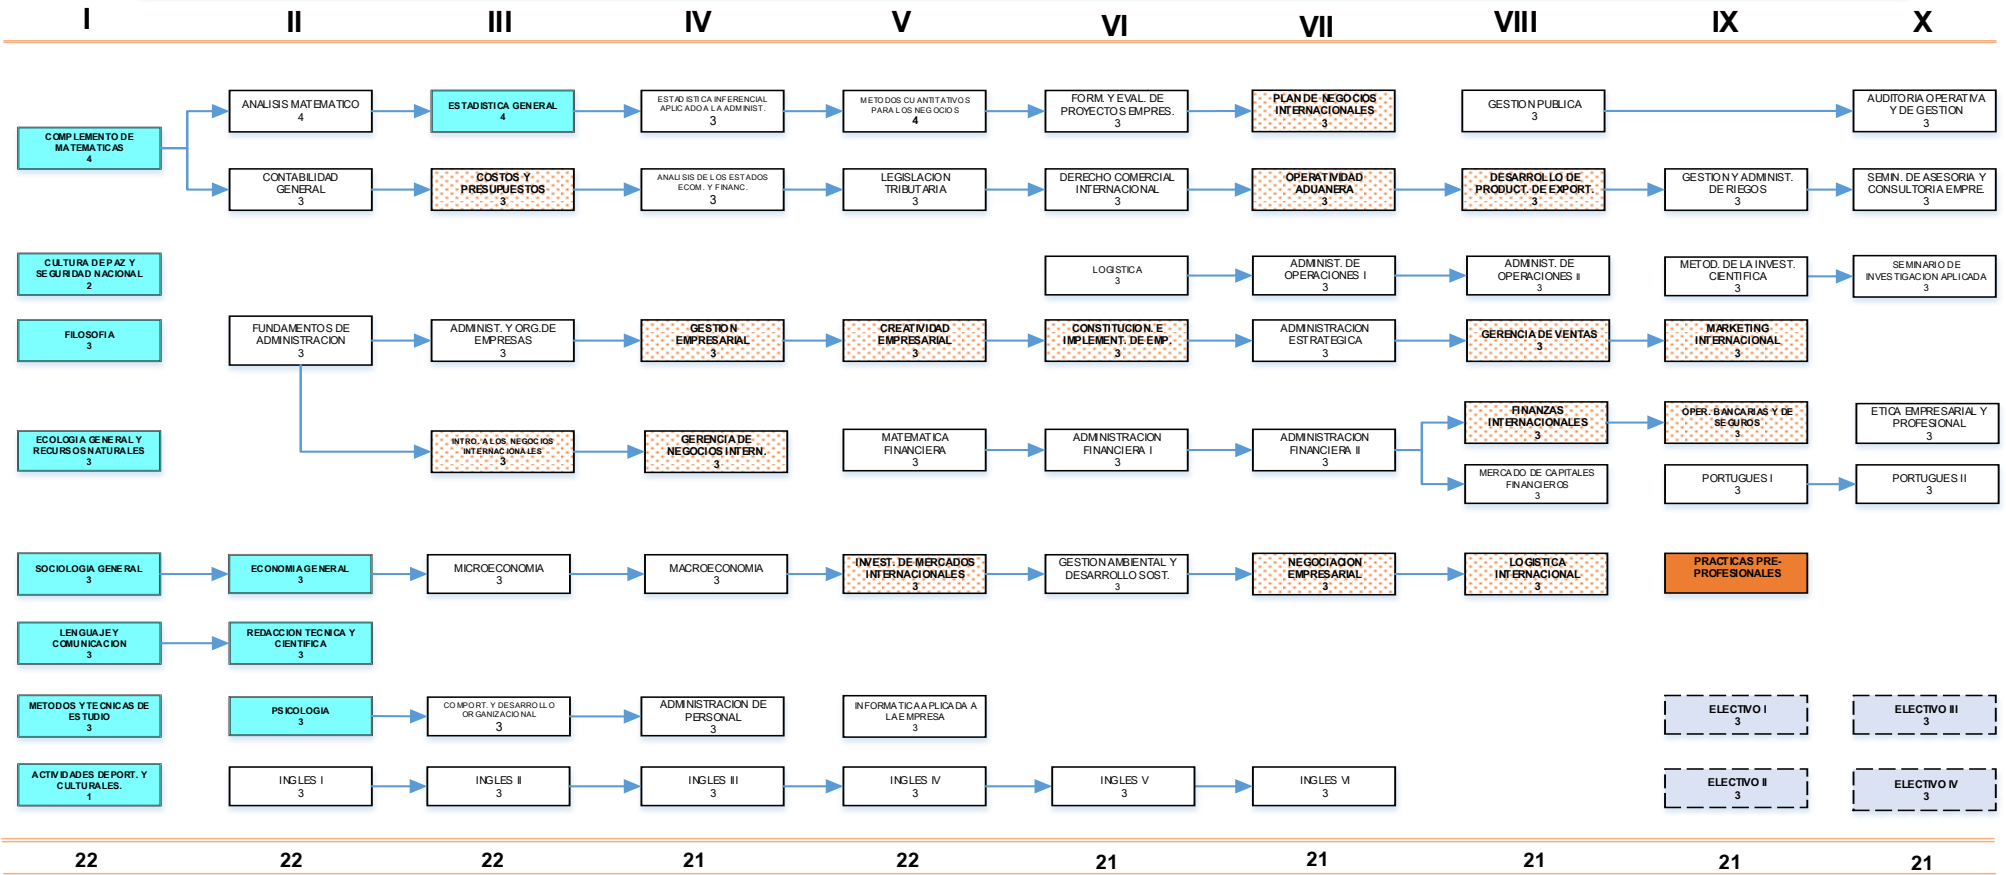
I II III IV V VI VII VIII IX X

COMPLEMENTO DE MATEMATICAS
4

ANALISIS MATEMATICO
4

ESTADISTICA GENERAL
4

ESTADISTICA INFERENCIAL APLICADO A LA ADMINIST.
3

METODOS CUANTITATIVOS PARA LOS NEGOCIOS
4

FORM. Y EVAL. DE PROYECTOS EMPRES.
3

PLAN DE NEGOCIOS INTERNACIONALES
3

GESTION PUBLICA
3

AUDITORIA OPERATIVA Y DE GESTION
3

CONTABILIDAD GENERAL
3

COSTOS Y PRESUPUESTOS
3

ANALISIS DE LOS ESTADOS ECOM. Y FINANC.
3

LEGISLACION TRIBUTARIA
3

DERECHO COMERCIAL INTERNACIONAL
3

OPERATIVIDAD ADUANERA
3

DESARROLLO DE PRODUCT. DE EXPORT.
3

GESTION Y ADMINIST. DE RIEGOS
3

SEMIN. DE ASESORIA Y CONSULTORIA EMPRE.
3

CULTURA DE PAZ Y SEGURIDAD NACIONAL
2

LOGISTICA
3

ADMINIST. DE OPERACIONES I
3

ADMINIST. DE OPERACIONES II
3

METOD. DE LA INVEST. CIENTIFICA
3

SEMINARIO DE INVESTIGACION APLICADA
3

FILOSOFIA
3

FUNDAMENTOS DE ADMINISTRACION
3

ADMINIST. Y ORG.DE EMPRESAS
3

GESTION EMPRESARIAL
3

CREATIVIDAD EMPRESARIAL
3

CONSTITUCION E IMPLEMENT. DE EMP.
3

ADMINISTRACION ESTRATEGICA
3

GERENCIA DE VENTAS
3

MARKETING INTERNACIONAL
3

FINANZAS INTERNACIONALES
3

OPER. BANCARIAS Y DE SEGUROS
3

ETICA EMPRESARIAL Y PROFESIONAL
3

ECOLOGIA GENERAL Y RECURSOS NATURALES
3

INTRO. A LOS NEGOCIOS INTERNACIONALES
3

GERENCIA DE NEGOCIOS INTERN.
3

MATEMATICA FINANCIERA
3

ADMINISTRACION FINANCIERA I
3

ADMINISTRACION FINANCIERA II
3

MERCADO DE CAPITALES FINANCIEROS
3

PORTUGUES I
3

PORTUGUES II
3

SOCIOLOGIA GENERAL
3

ECONOMIA GENERAL
3

MICROECONOMIA
3

MACROECONOMIA
3

INVEST. DE MERCADOS INTERNACIONALES
3

GESTION AMBIENTAL Y DESARROLLO SOST.
3

NEGOCIACION EMPRESARIAL
3

LOGISTICA INTERNACIONAL
3

PRACTICAS PRE-PROFESIONALES

LENGUAJE Y COMUNICACION
3

REDACCION TECNICA Y CIENTIFICA
3

METODOS Y TECNICAS DE ESTUDIO
3

PSICOLOGIA
3

COMPORT. Y DESARROLLO ORGANIZACIONAL
3

ADMINISTRACION DE PERSONAL
3

INFORMATICA APLICADA A LA EMPRESA
3

ELECTIVO I
3

ELECTIVO III
3

ACTIVIDADES DEPORT. Y CULTURALES.
1

INGLES I
3

INGLES II
3

INGLES III
3

INGLES IV
3

INGLES V
3

INGLES VI
3

ELECTIVO II
3

ELECTIVO IV
3

22 22 22 21 22 21 21 21 21 21